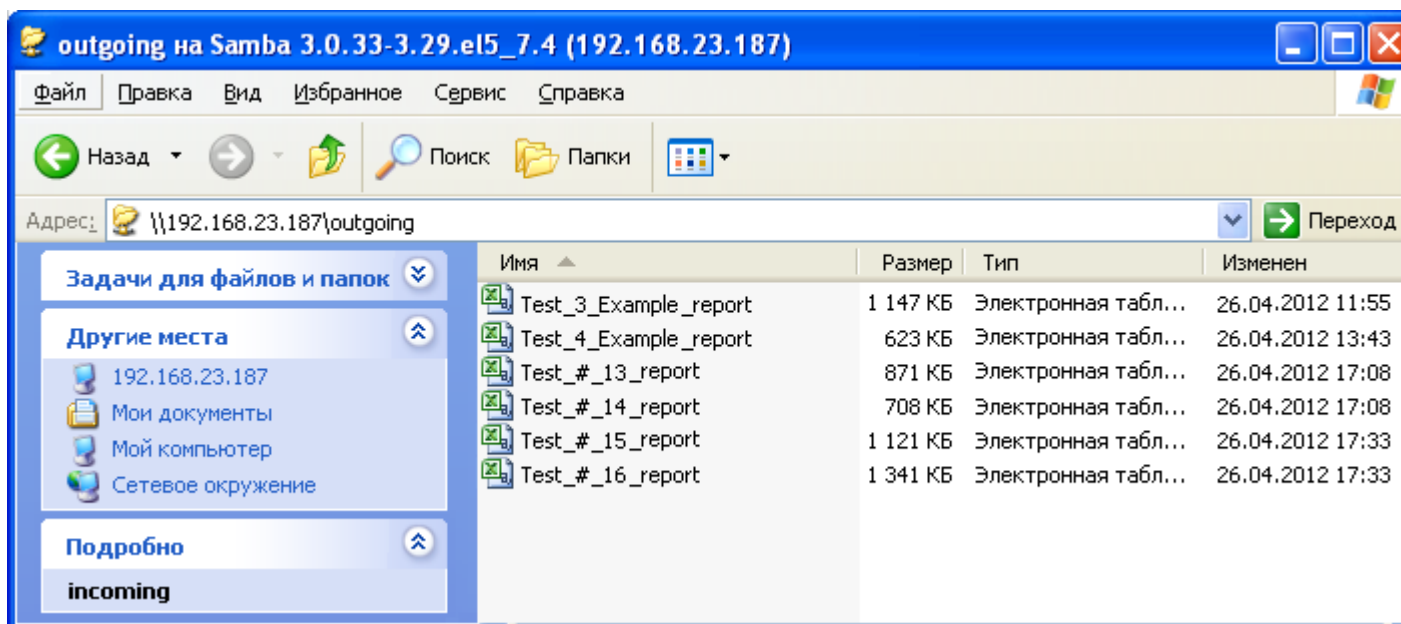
outgoing на Samba 3.0.33-3.29.el5_7.4 (192.168.23.187)

Файл Правка Вид Избранное Сервис Справка

Назад Поиск Папки

Адрес: \\192.168.23.187\outgoing Переход

Задачи для файлов и папок

Другие места
192.168.23.187
Мои документы
Мой компьютер
Сетевое окружение

Подробно
incoming

| Имя | Размер | Тип | Изменен |
|---|---|---|---|
| Test_3_Example_report | 1 147 КБ | Электронная табл... | 26.04.2012 11:55 |
| Test_4_Example_report | 623 КБ | Электронная табл... | 26.04.2012 13:43 |
| Test_#_13_report | 871 КБ | Электронная табл... | 26.04.2012 17:08 |
| Test_#_14_report | 708 КБ | Электронная табл... | 26.04.2012 17:08 |
| Test_#_15_report | 1 121 КБ | Электронная табл... | 26.04.2012 17:33 |
| Test_#_16_report | 1 341 КБ | Электронная табл... | 26.04.2012 17:33 |